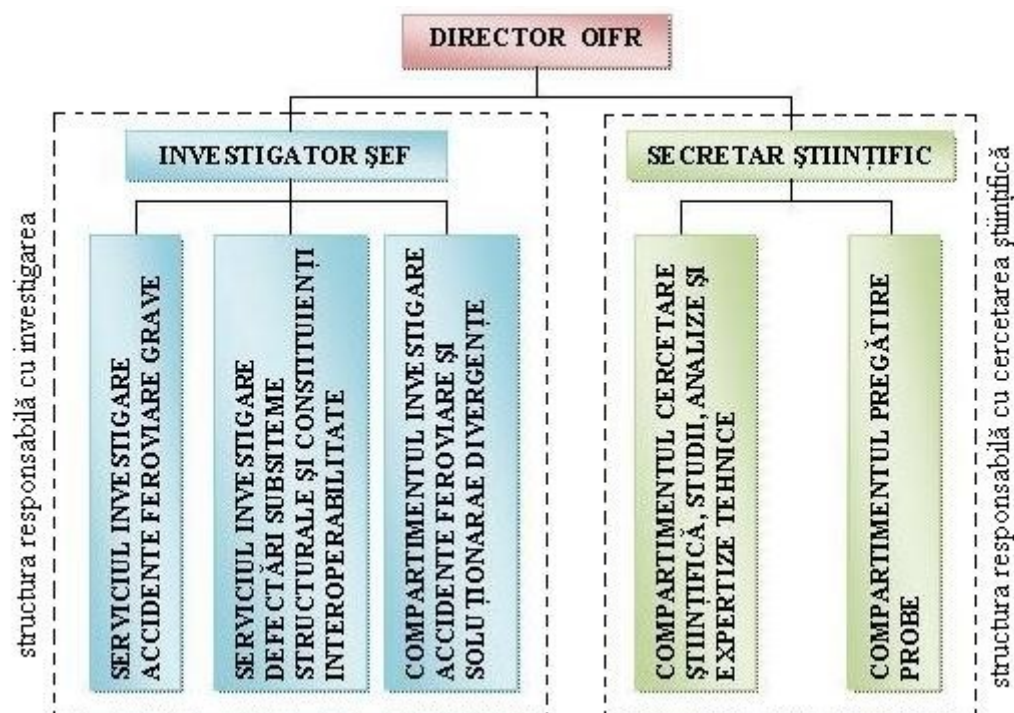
DIRECTOR OIFR

structura responsabilă cu investigarea

INVESTIGATOR ŞEF

SERVICIUL INVESTIGARE ACCIDENTE FEROVIARE GRAVE

SERVICIUL INVESTIGARE DEFECTĂRI SUBSITEME STRUCTURALE ŞI CONSTITUIENŢI INTEROPERABILITATE

COMPARTIMENTUL INVESTIGARE ACCIDENTE FEROVIARE ŞI SOLUŢIONARAE DIVERGENŢE

SECRETAR ŞTIINŢIFIC

COMPARTIMENTUL CERCETARE ŞTIINŢIFICĂ, STUDII, ANALIZE ŞI EXPERTIZE TEHNICE

COMPARTIMENTUL PREGĂTIRE PROBE

structura responsabilă cu cercetarea ştiinţifică